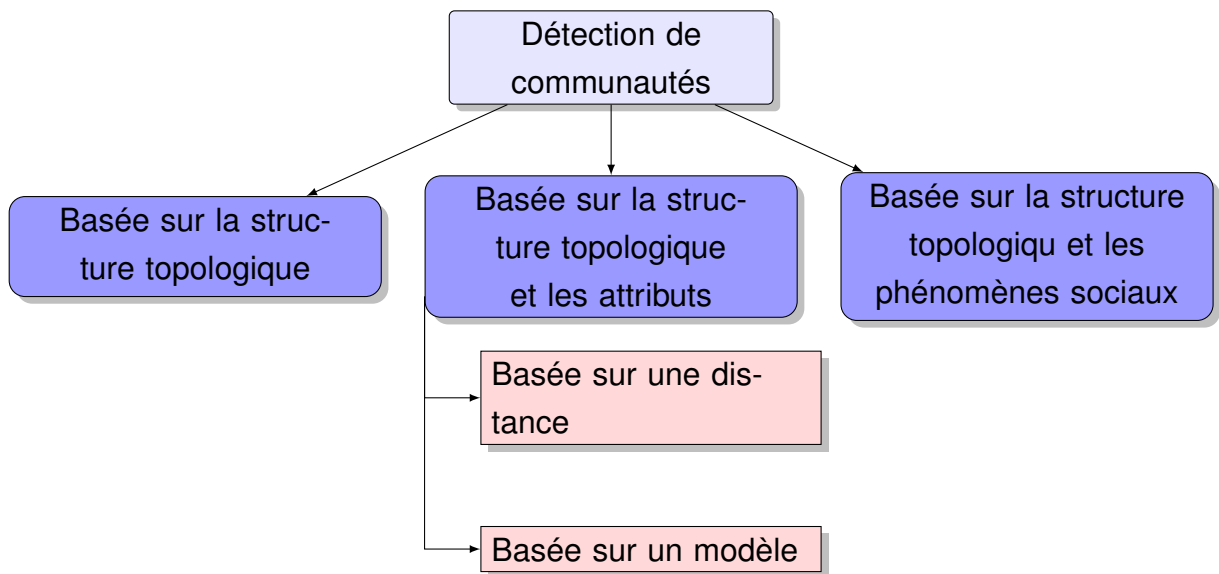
Détection de communautés

Basée sur la structure topologique

Basée sur la structure topologique et les attributs

Basée sur la structure topologiqu et les phénomènes sociaux

Basée sur une distance

Basée sur un modèle